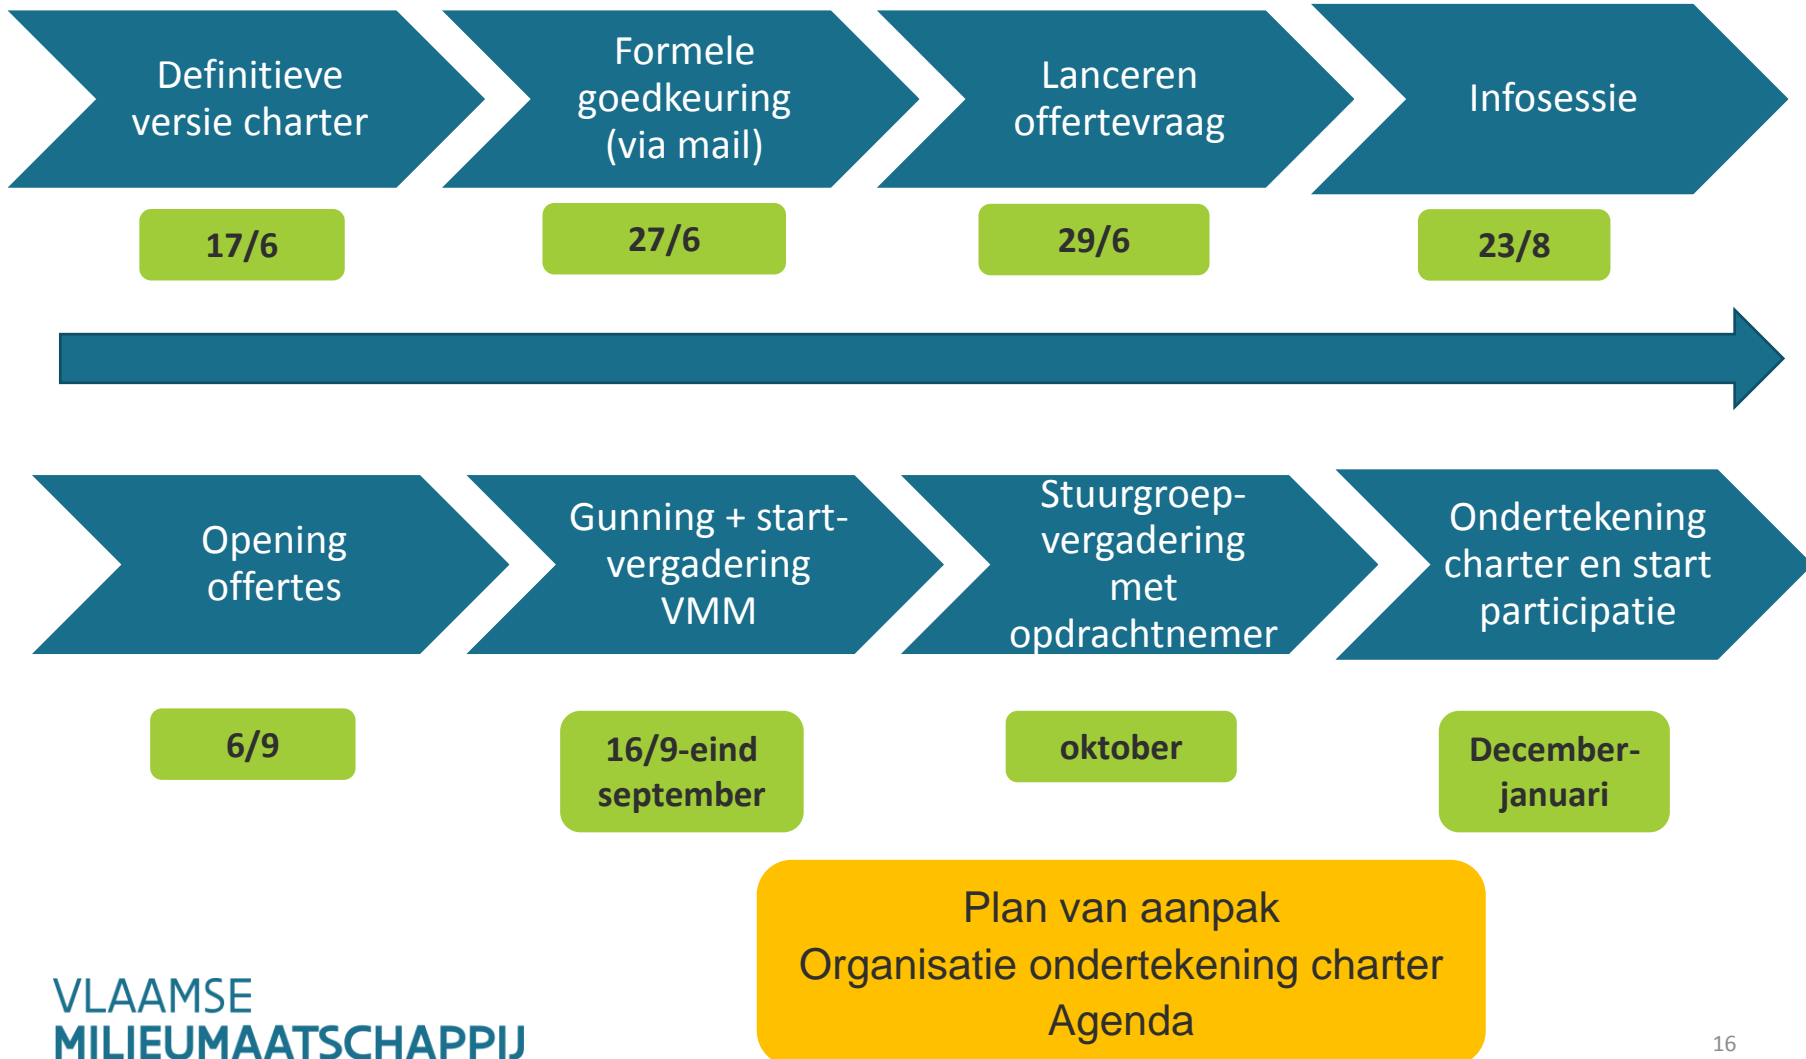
Definitieve versie charter

17/6

Formele goedkeuring (via mail)

27/6

Lanceren offertevraag

29/6

Infosessie

23/8

Opening offertes

6/9

Gunning + startvergadering VMM

16/9-eind september

Stuurgroepvergadering met opdrachtnemer

oktober

Ondertekening charter en start participatie

December-januari

Plan van aanpak
Organisatie ondertekening charter
Agenda

VLAAMSE
MILIEUMAATSCHAPPIJ

16